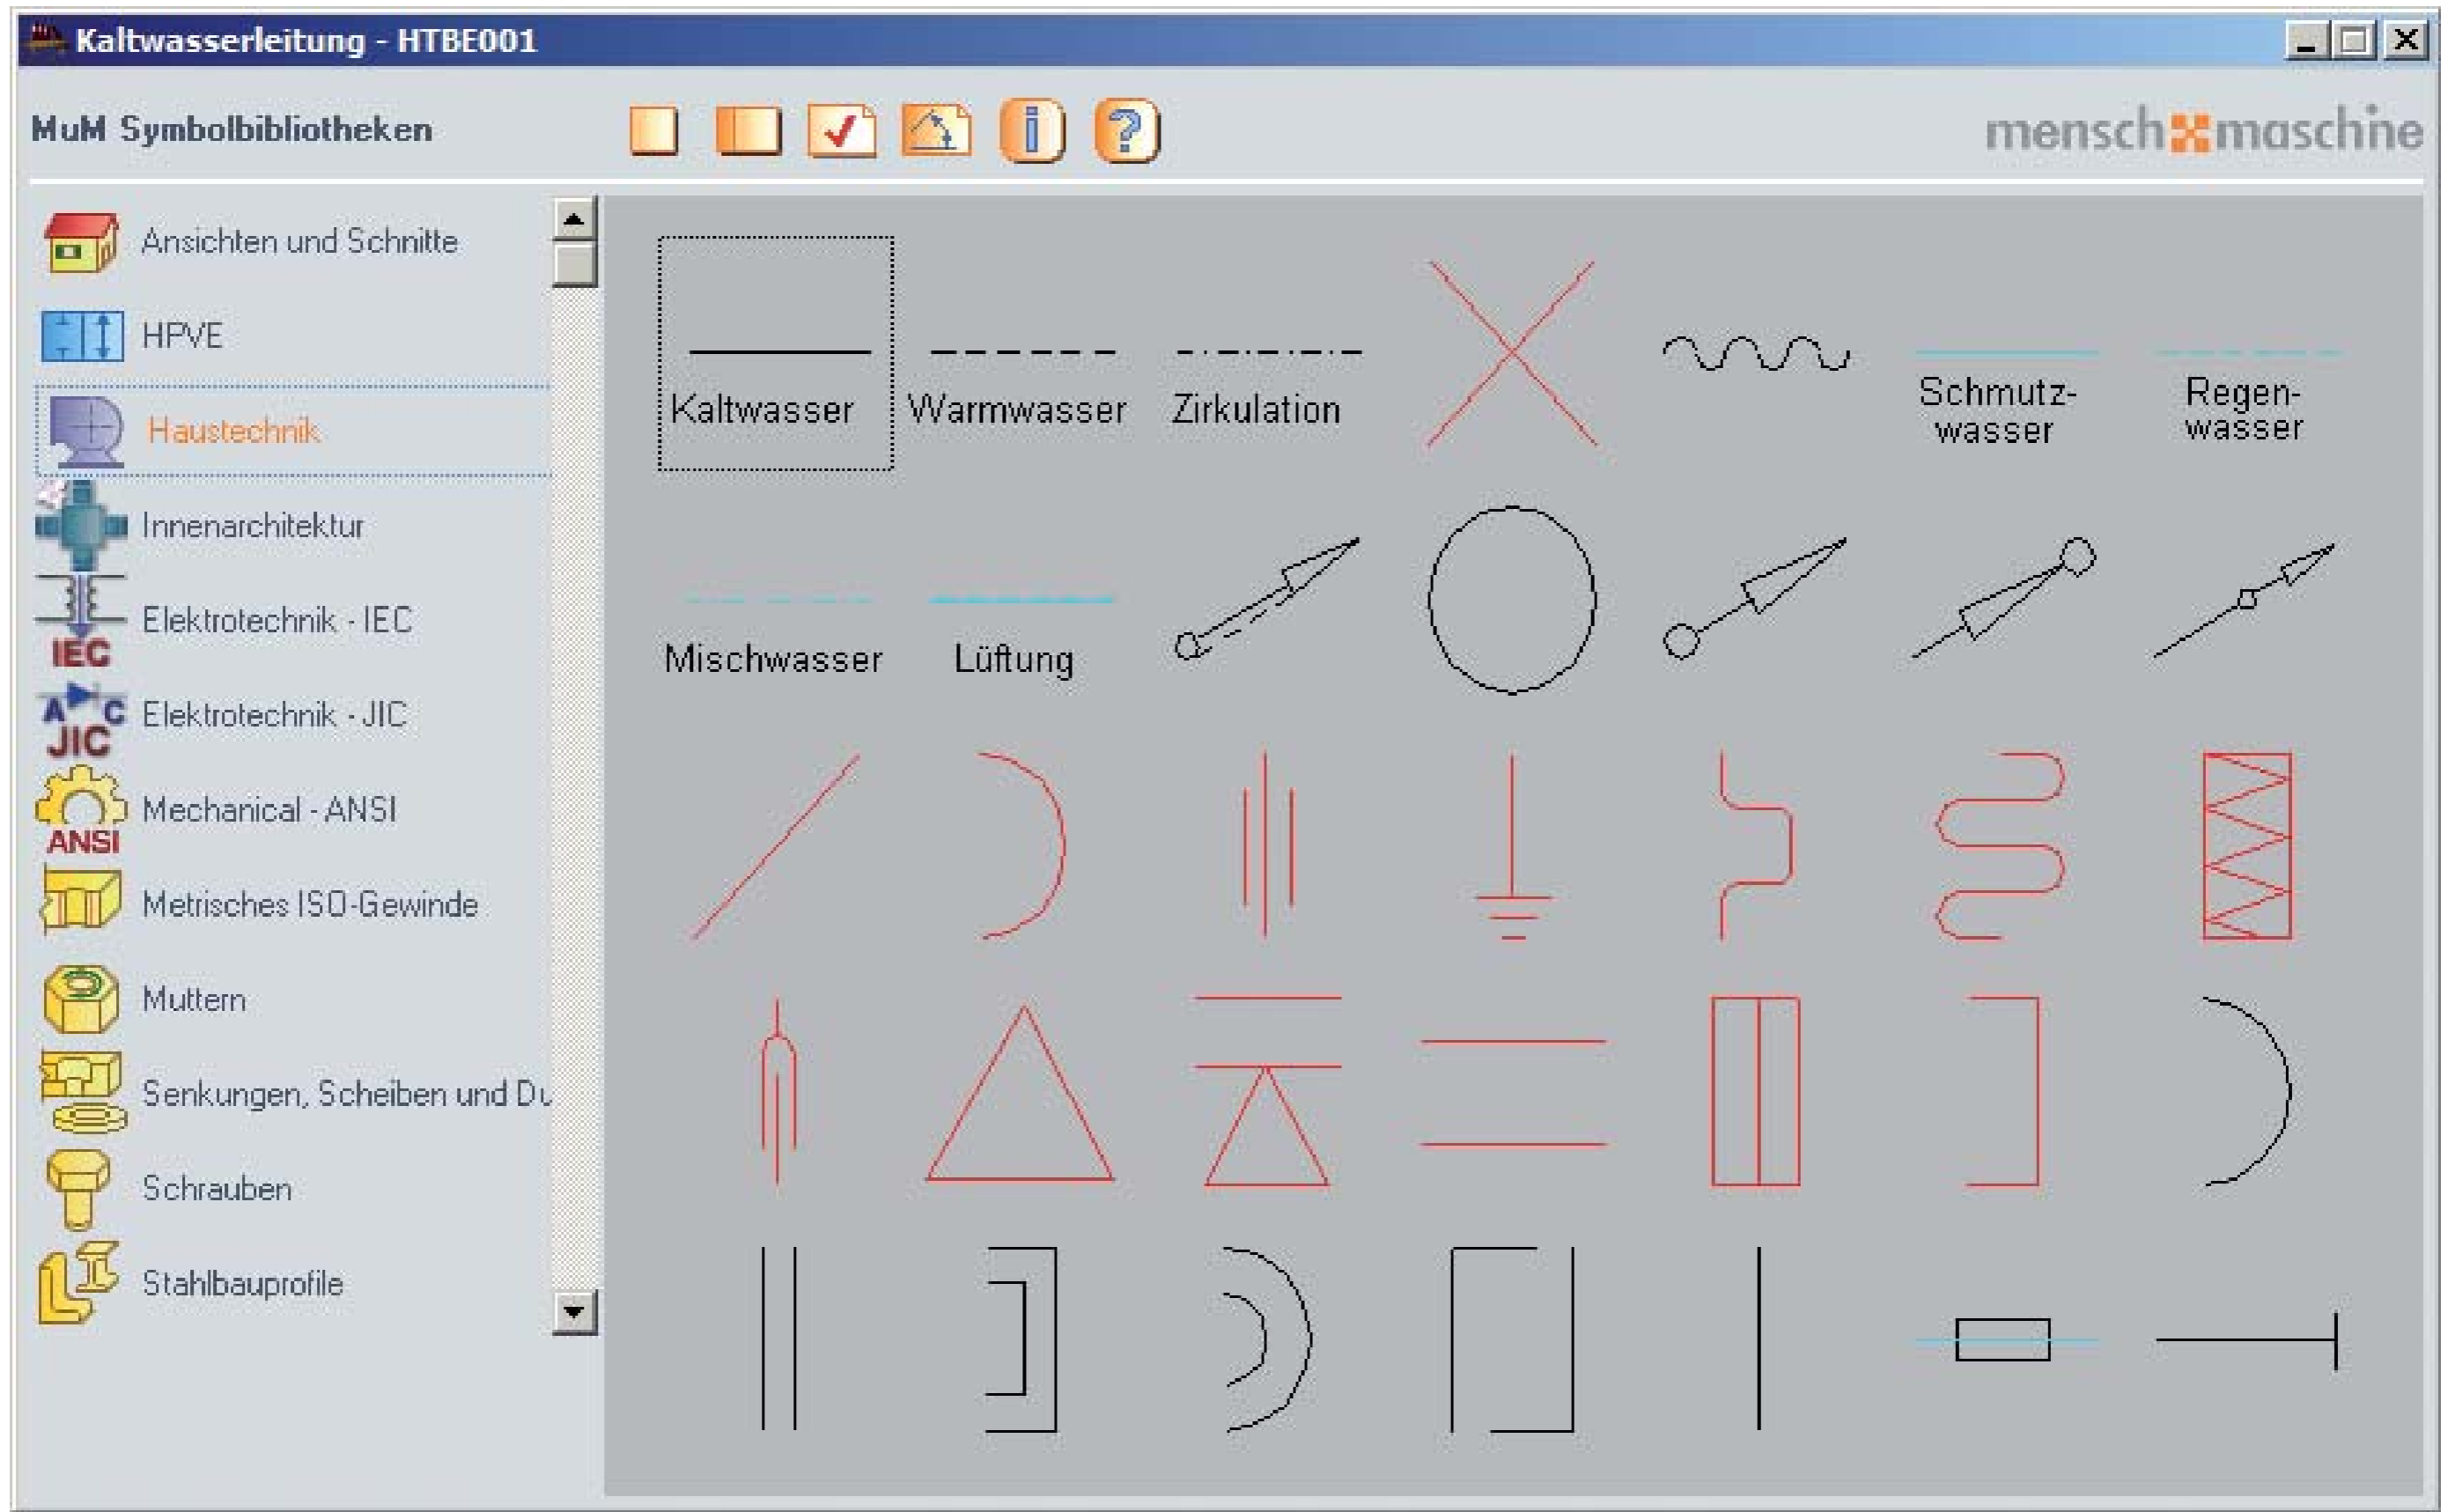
Kaltwasserleitung - HTBE001

MuM Symbolbibliotheken

mensch maschine

Ansichten und Schnitte

HPVE

Haustechnik

Innenarchitektur

IEC
Elektrotechnik - IEC

JIC
Elektrotechnik - JIC

ANSI
Mechanical - ANSI

Metrisches ISO-Gewinde

Muttern

Senkungen, Scheiben und D

Schrauben

Stahlbauprofile

Kaltwasser

Warmwasser

Zirkulation

Schmutzwasser

Regenwasser

Mischwasser

Lüftung